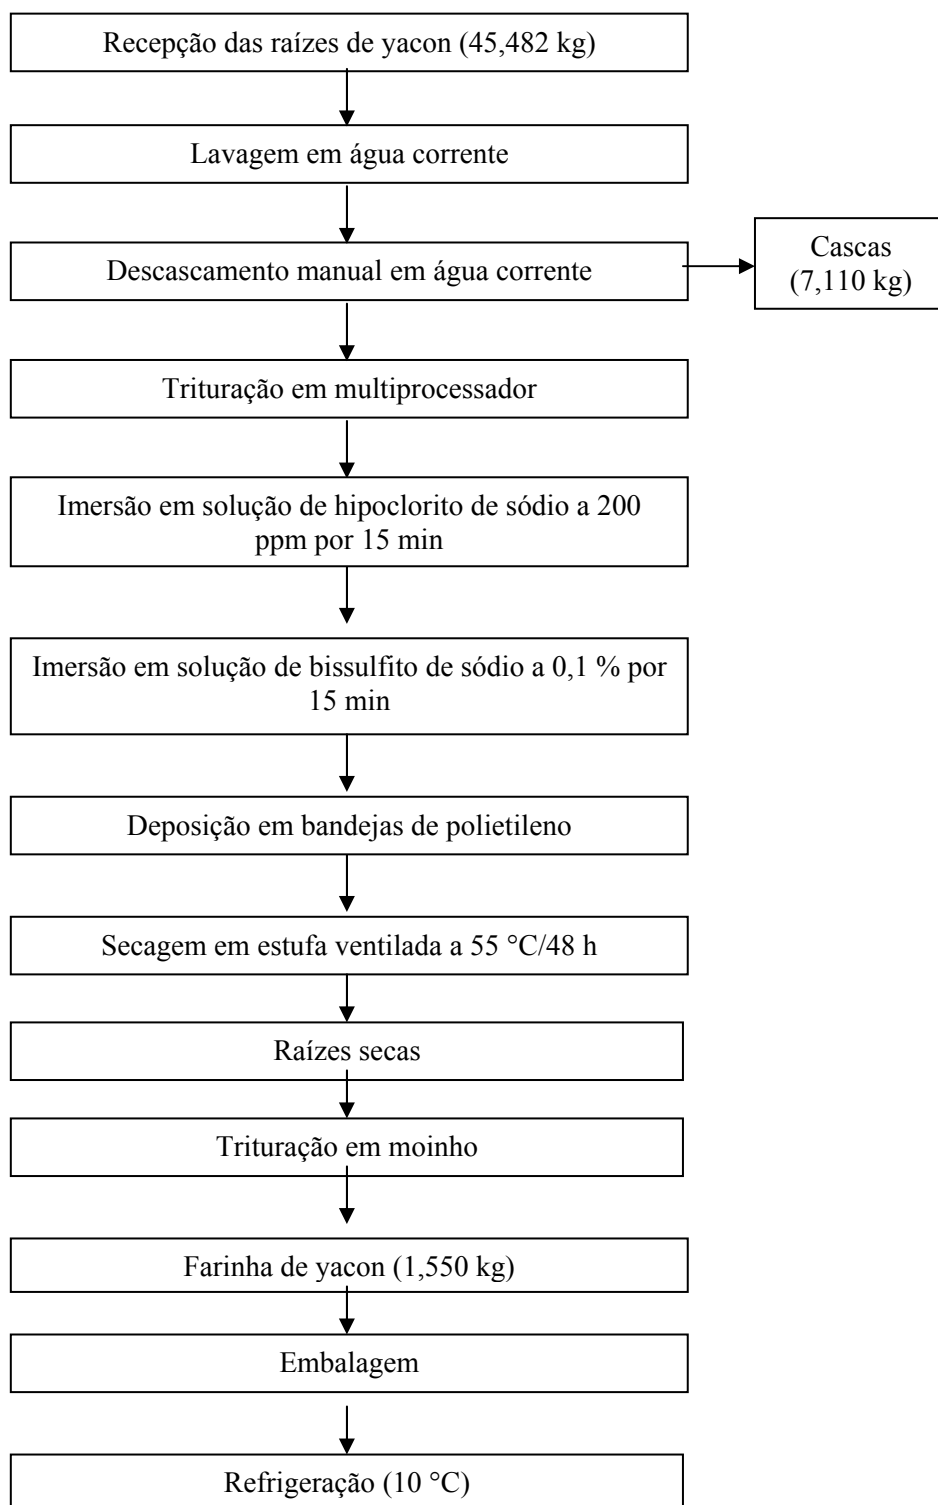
Recepção das raízes de yacon (45,482 kg)

Lavagem em água corrente

Descascamento manual em água corrente

Cascas (7,110 kg)

Trituração em multiprocessador

Imersão em solução de hipoclorito de sódio a 200 ppm por 15 min

Imersão em solução de bissulfito de sódio a 0,1 % por 15 min

Deposição em bandejas de polietileno

Secagem em estufa ventilada a 55 °C/48 h

Raízes secas

Trituração em moinho

Farinha de yacon (1,550 kg)

Embalagem

Refrigeração (10 °C)